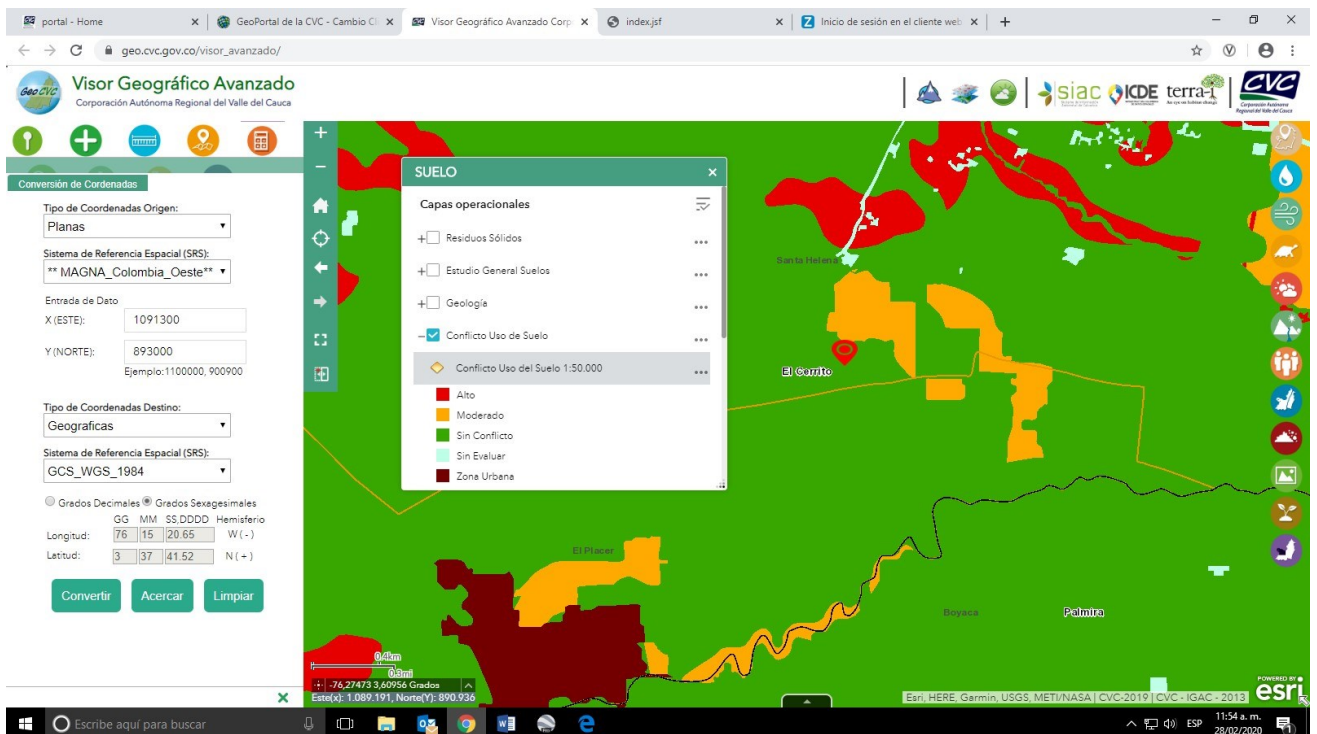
portal - Home
GeoPortal de la CVC - Cambio Cl
Visor Geográfico Avanzado Corp
index.jsf
Inicio de sesión en el cliente web
geo.cvc.gov.co/visor_avanzado/

Visor Geográfico Avanzado
Corporación Autónoma Regional del Valle del Cauca

siac ICDE terra-i CVC

Conversión de Cordenadas
Tipo de Coordenadas Origen:
Planas
Sistema de Referencia Espacial (SRS):
** MAGNA_Colombia_Oeste**
Entrada de Dato
X (ESTE): 1091300
Y (NORTE): 893000
Ejemplo:1100000, 900900
Tipo de Coordenadas Destino:
Geograficas
Sistema de Referencia Espacial (SRS):
GCS_WGS_1984
Grados Decimales Grados Sexagesimales
GG MM SS,DDDD Hemisferio
Longitud: 76 15 20.65 W ( - )
Latitud: 3 37 41.52 N ( + )
Convertir Acercar Limpiar

SUELO
Capas operacionales
Residuos Sólidos
Estudio General Suelos
Geología
Conflicto Uso de Suelo
Conflicto Uso del Suelo 1:50.000
Alto
Moderado
Sin Conflicto
Sin Evaluar
Zona Urbana

Santa Helena
El Cerrito
El Placer
Boyaca
Palmira
0.4km
0.3mi
-76,27473 3,60956 Grados
Este(x): 1.089.191, Norte(Y): 890.936
Esri, HERE, Garmin, USGS, METI/NASA | CVC-2019 | CVC - IGAC - 2013
POWERED BY esri

Escribe aquí para buscar
ESP 11:54 a. m. 28/02/2020